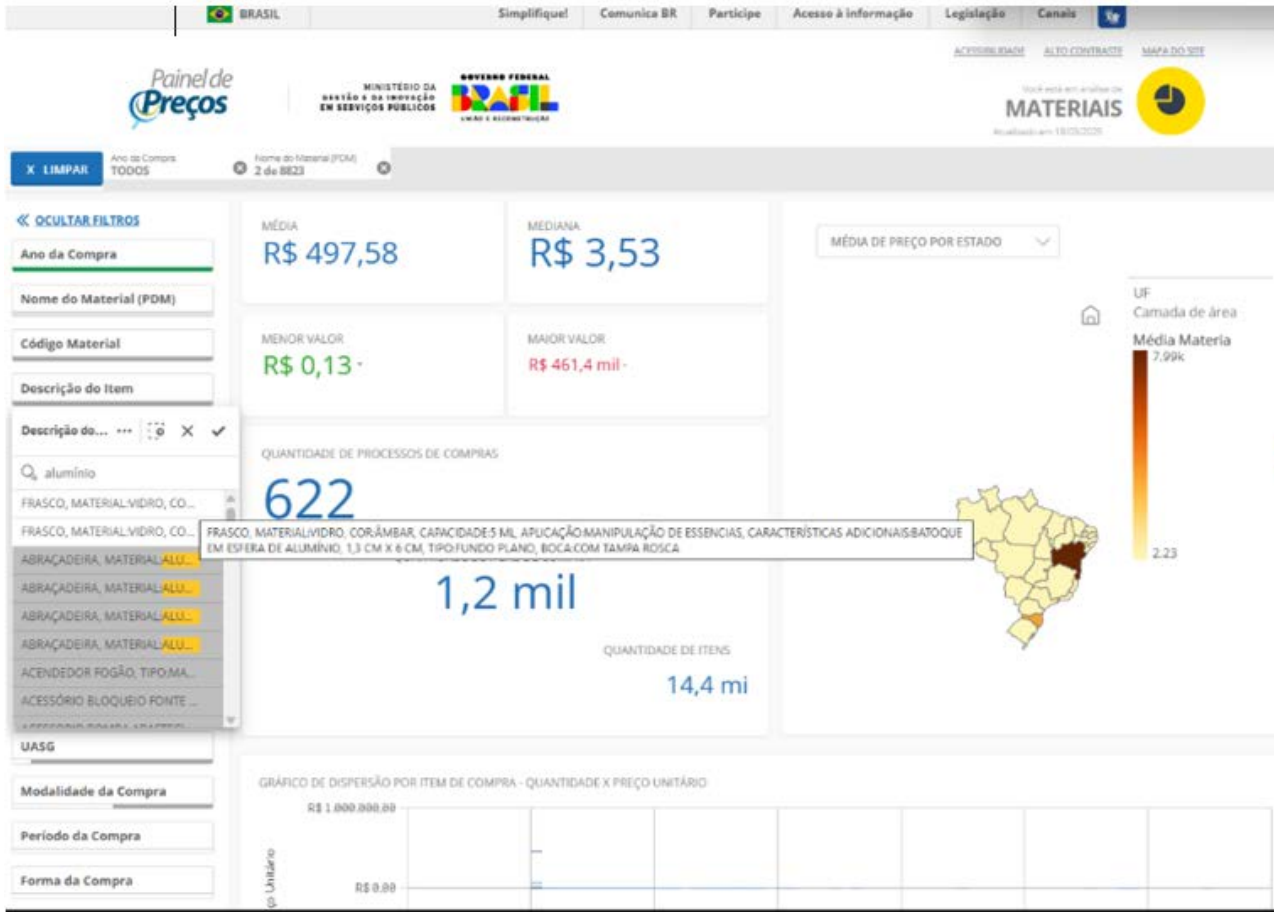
BRASIL | Simplifique! | Comunica BR | Participe | Acesso à informação | Legislação | Canais

ACESSIBILIDADE | ALTO CONTRASTE | MAPA DO SITE

Painel de Preços

MINISTÉRIO DA GESTÃO E DA INOVAÇÃO EM SERVIÇOS PÚBLICOS

GOVERNO FEDERAL BRASIL UNIÃO E RECONSTRUÇÃO

Você está em análise de MATERIAIS
Atualizado em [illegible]

X LIMPAR | Ano da Compra TODOS | Nome do Material (PDM) 2 de 8823

« OCULTAR FILTROS
Ano da Compra
Nome do Material (PDM)
Código Material
Descrição do Item

Descrição do... ⋯ ✕ ✓
alumínio
FRASCO, MATERIAL:VIDRO, CO...
FRASCO, MATERIAL:VIDRO, CO...
ABRAÇADEIRA, MATERIAL:ALU...
ABRAÇADEIRA, MATERIAL:ALU...
ABRAÇADEIRA, MATERIAL:ALU...
ABRAÇADEIRA, MATERIAL:ALU...
ACENDEDOR FOGÃO, TIPO:MA...
ACESSÓRIO BLOQUEIO FONTE ...

UASG
Modalidade da Compra
Período da Compra
Forma da Compra

MÉDIA
R$ 497,58

MEDIANA
R$ 3,53

MENOR VALOR
R$ 0,13

MAIOR VALOR
R$ 461,4 mil

QUANTIDADE DE PROCESSOS DE COMPRAS
622

FRASCO, MATERIAL:VIDRO, COR:ÂMBAR, CAPACIDADE:5 ML, APLICAÇÃO:MANIPULAÇÃO DE ESSENCIAS, CARACTERÍSTICAS ADICIONAIS:BATOQUE EM ESFERA DE ALUMÍNIO, 1,3 CM X 6 CM, TIPO:FUNDO PLANO, BOCA:COM TAMPA ROSCA

1,2 mil

QUANTIDADE DE ITENS
14,4 mi

MÉDIA DE PREÇO POR ESTADO

UF
Camada de área
Média Materia
7,99k
2,23

GRÁFICO DE DISPERSÃO POR ITEM DE COMPRA - QUANTIDADE X PREÇO UNITÁRIO
R$ 1.000.000,00
R$ 0,00
Preço Unitário